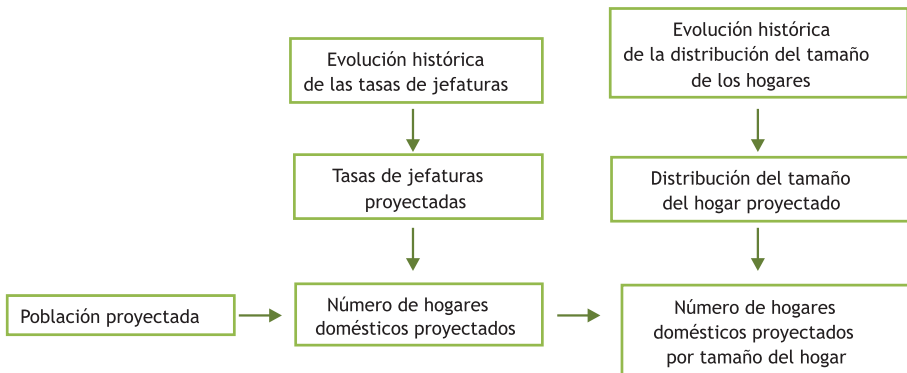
Evolución histórica de las tasas de jefaturas

Evolución histórica de la distribución del tamaño de los hogares

Tasas de jefaturas proyectadas

Distribución del tamaño del hogar proyectado

Población proyectada

Número de hogares domésticos proyectados

Número de hogares domésticos proyectados por tamaño del hogar